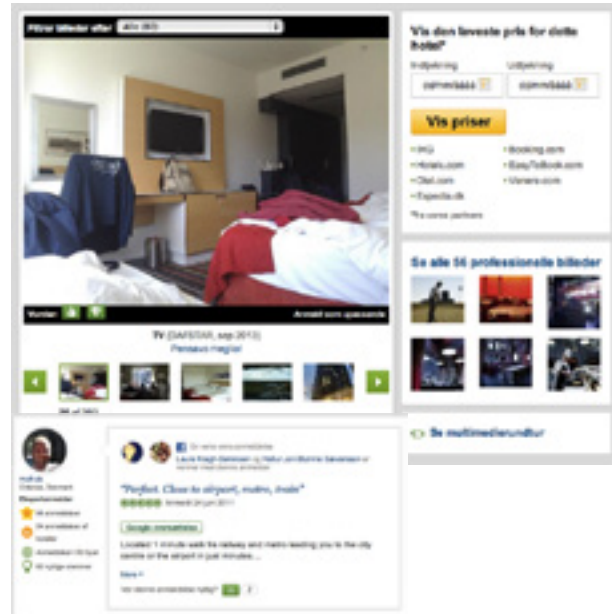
Filtrer billeder efter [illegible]

Vurder: Anmeld som upassende

TV ([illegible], sep 2013)
Pensaeo Hoglice

Vis den laveste pris for dette hotel!

Indtjekning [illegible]
Udtjekning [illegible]

Vis priser

HRS
Hotels.com
Otel.com
Expedia.dk
Booking.com
EasyToBook.com
Venere.com

Se alle 56 professionelle billeder

Se multimedierundtur

"Perfect. Close to airport, metro, train"

Google-oversættelse

Located 1 minute walk the railway and metro leading you to the city centre or the airport in just minutes...

Mere »